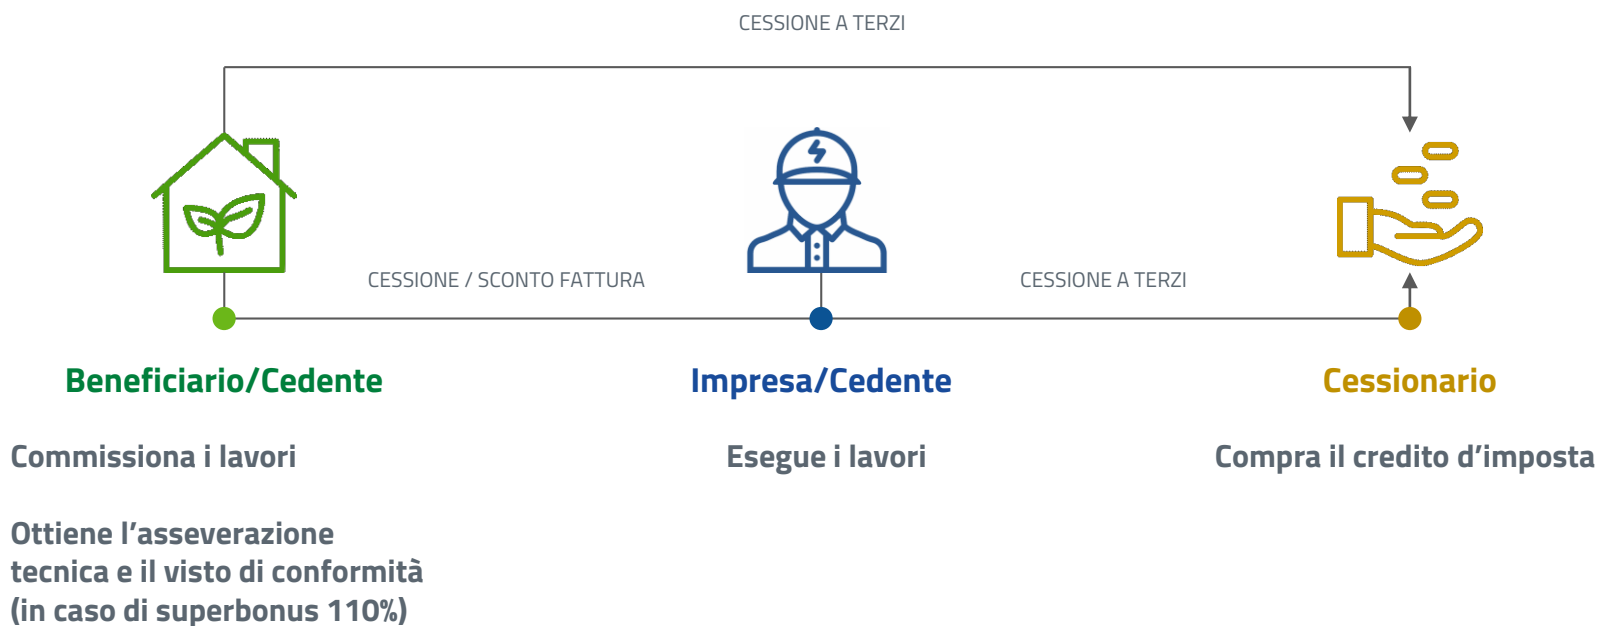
CESSIONE A TERZI

CESSIONE / SCONTO FATTURA

CESSIONE A TERZI

Beneficiario/Cedente

Impresa/Cedente

Cessionario

Commissiona i lavori

Esegue i lavori

Compra il credito d’imposta

Ottiene l’asseverazione tecnica e il visto di conformità (in caso di superbonus 110%)